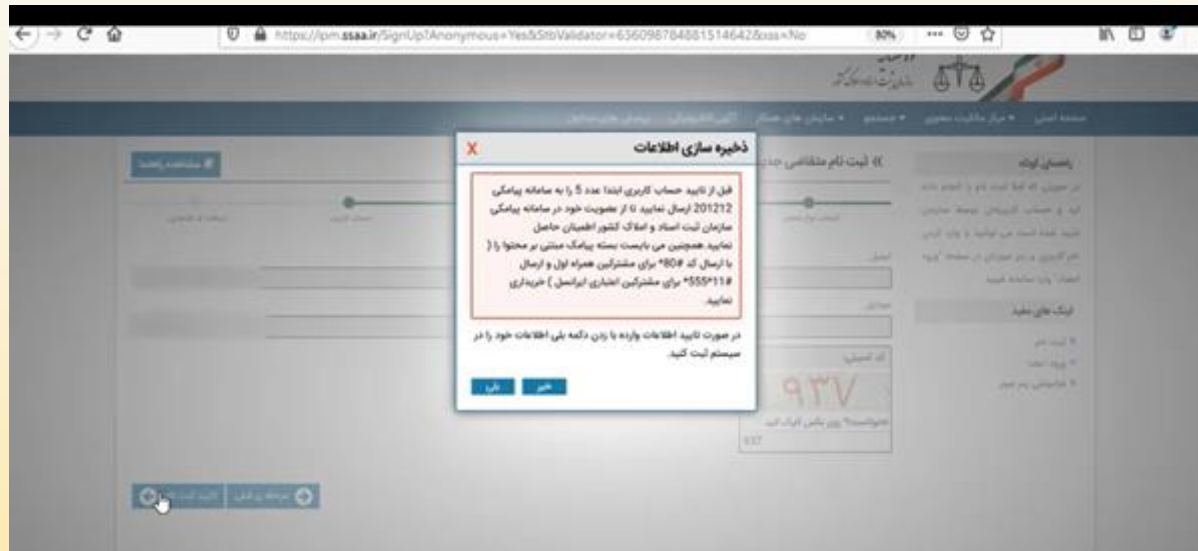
https://ipm.ssaa.ir/SignUp?Anonymous=Yes&StbValidator=636098784881514642&oss=No

80%

ذخیره سازی اطلاعات

X

قبل از تایید حساب کاربری ابتدا عدد 5 را به سامانه پیامکی 201212 ارسال نمایید تا از عضویت خود در سامانه پیامکی سازمان ثبت اسناد و املاک کشور اطمینان حاصل نمایید. همچنین می بایست بسته پیامک مبتنی بر محتوا را ( با ارسال کد #80* برای مشترکین همراه اول و ارسال #11*555* برای مشترکین اعتباری ایرانسل ) خریداری نمایید.

در صورت تایید اطلاعات وارده با زدن دکمه بلی اطلاعات خود را در سیستم ثبت کنید.

خیر

بلی

ثبت نام متقاضی جدید

راهنمای اولیه

لینک های مفید

صفحه اصلی

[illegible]

937

937